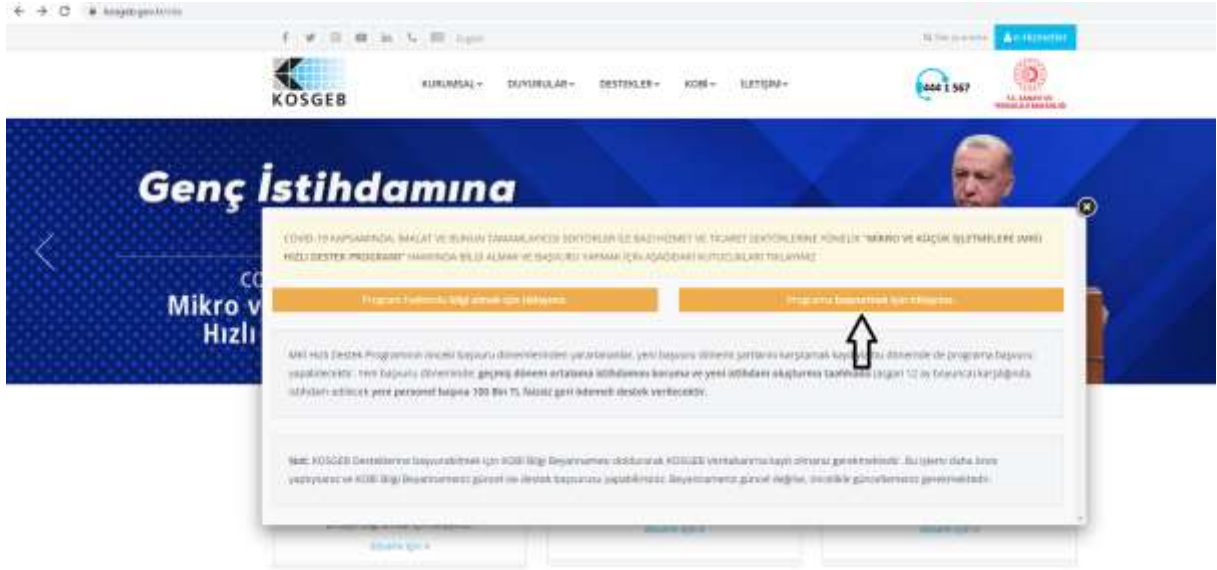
kosgeb.gov.tr

English

e-HİZMETLER

KOSGEB

KURUMSAL ▾ DUYURULAR ▾ DESTEKLER ▾ KOBİ ▾ İLETİŞİM ▾

444 1 567

T.C. SANAYİ VE TEKNOLOJİ BAKANLIĞI

Genç İstihdamına

CO

Mikro v

Hızlı

COVID-19 KAPSAMINDA İMALAT VE BUNUN TAMAMLAYICISI SEKTÖRLER İLE BAZI HİZMET VE TİCARET SEKTÖRLERİNE YÖNELİK "MİKRO VE KÜÇÜK İŞLETMELERE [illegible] HIZLI DESTEK PROGRAMI" HAKKINDA BİLGİ ALMAK VE BAŞVURU YAPMAK İÇİN AŞAĞIDAKİ KUTUCUKLARI TIKLAYINIZ

Program hakkında bilgi almak için tıklayınız

Programa başvurmak için tıklayınız

Milli Hızlı Destek Programının önceki başvuru dönemlerinden yararlananlar, yeni başvuru dönemi şartlarını karşılamak kaydıyla bu dönemde de programa başvuru yapabilecektir. Yeni başvuru döneminde; geçmiş dönem ortalama istihdamını koruma ve yeni istihdam oluşturma taahhüdü (azami 12 ay boyunca) karşılığında istihdam edilecek yeni personel başına 100 Bin TL faizsiz geri ödemeli destek verilecektir.

Not: KOSGEB Desteklerine başvurabilmek için KOBİ Bilgi Beyannamesi doldurarak KOSGEB Veritabanına kayıt olmanız gerekmektedir. Bu işlemi daha önce yapmışsanız ve KOBİ Bilgi Beyannameniz güncel ise destek başvurusu yapabilirsiniz. Beyannameniz güncel değilse, öncelikle güncellemeniz gerekmektedir.

Devamı İçin »

Devamı İçin »

Devamı İçin »